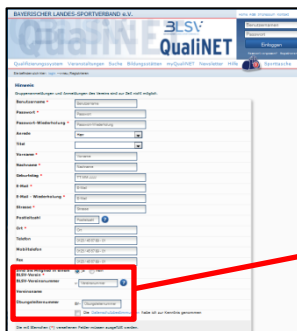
BAYERISCHER LANDES-SPORTVERBAND e.V.

BLSV

QualiNET

Einloggen

Qualifizierungssystem Veranstaltungen Suche Bildungsstätten myQualiNET Newsletter Hilfe

Hinweis

Benutzername

Passwort

Passwort-Wiederholung

Anrede

Titel

Vorname

Nachname

Geburtstag

E-Mail

E-Mail - Wiederholung

Straße

Postleitzahl

Ort

Telefon

Mobiltelefon

Fax

BLSV-Vereinsnummer

Vereinsname

Übungsleiternummer

Die mit Sternchen (*) versehenen Felder müssen ausgefüllt werden.